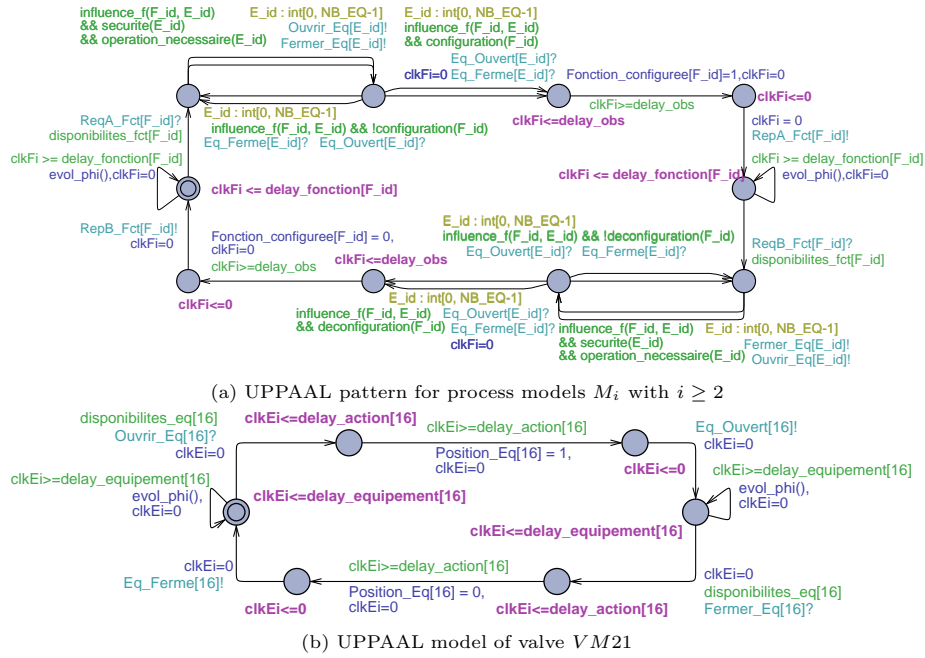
influence_f(F_id, E_id)
&& securite(E_id)
&& operation_necessaire(E_id)

E_id : int[0, NB_EQ-1]
Ouvrir_Eq[E_id]!
Fermer_Eq[E_id]!

E_id : int[0, NB_EQ-1]
influence_f(F_id, E_id)
&& configuration(F_id)

Eq_Ouvert[E_id]?
Eq_Ferme[E_id]?

clkFi=0

Fonction_configuree[F_id]=1,clkFi=0

clkFi<=0

clkFi>=delay_obs

clkFi<=delay_obs

ReqA_Fct[F_id]?
disponibilites_fct[F_id]

E_id : int[0, NB_EQ-1]
influence_f(F_id, E_id) && !configuration(F_id)
Eq_Ferme[E_id]?   Eq_Ouvert[E_id]?

clkFi = 0
RepA_Fct[F_id]!

clkFi >= delay_fonction[F_id]
evol_phi(),clkFi=0

clkFi <= delay_fonction[F_id]

clkFi >= delay_fonction[F_id]
evol_phi(),clkFi=0

clkFi <= delay_fonction[F_id]

E_id : int[0, NB_EQ-1]
influence_f(F_id, E_id) && !deconfiguration(F_id)
Eq_Ouvert[E_id]?   Eq_Ferme[E_id]?

RepB_Fct[F_id]!
clkFi=0

Fonction_configuree[F_id] = 0,
clkFi=0

clkFi>=delay_obs

clkFi<=delay_obs

ReqB_Fct[F_id]?
disponibilites_fct[F_id]

clkFi<=0

E_id : int[0, NB_EQ-1]
influence_f(F_id, E_id)
&& deconfiguration(F_id)

Eq_Ouvert[E_id]?
Eq_Ferme[E_id]?

clkFi=0

influence_f(F_id, E_id)
&& securite(E_id)
&& operation_necessaire(E_id)

E_id : int[0, NB_EQ-1]
Fermer_Eq[E_id]!
Ouvrir_Eq[E_id]!

(a) UPPAAL pattern for process models $M_i$ with $i \geq 2$

disponibilites_eq[16]
Ouvrir_Eq[16]?
clkEi=0

clkEi<=delay_action[16]

clkEi>=delay_action[16]

Position_Eq[16] = 1,
clkEi=0

clkEi<=0

Eq_Ouvert[16]!
clkEi=0

clkEi>=delay_equipement[16]
evol_phi(),
clkEi=0

clkEi<=delay_equipement[16]

clkEi>=delay_equipement[16]
evol_phi(),
clkEi=0

clkEi<=delay_equipement[16]

clkEi=0
Eq_Ferme[16]!

clkEi<=0

clkEi>=delay_action[16]

Position_Eq[16] = 0,
clkEi=0

clkEi<=delay_action[16]

clkEi=0
disponibilites_eq[16]
Fermer_Eq[16]?

(b) UPPAAL model of valve $VM21$